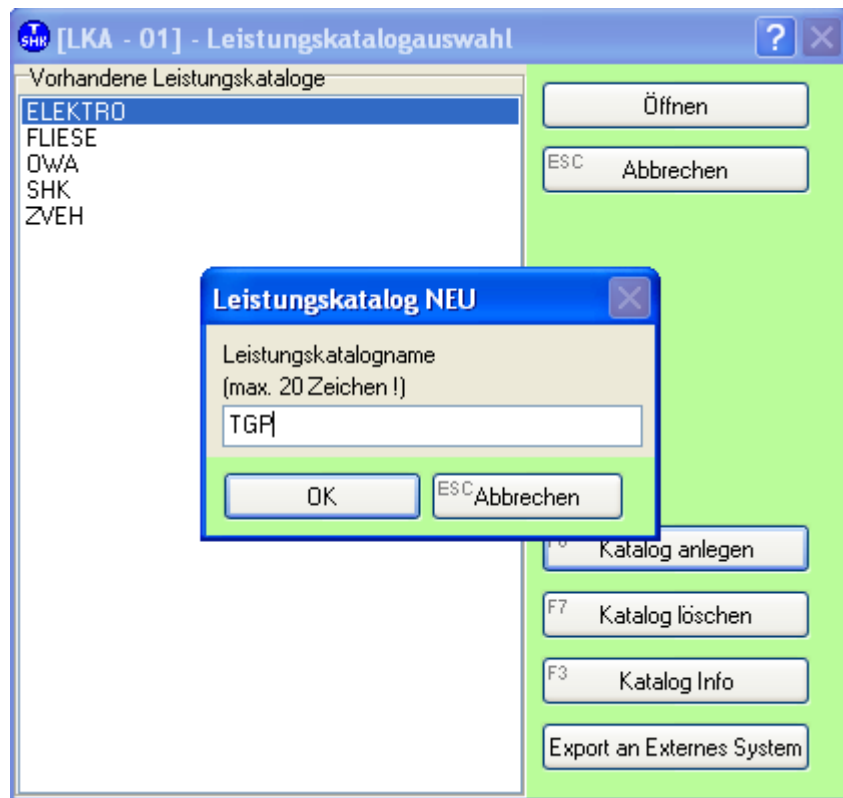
T SHK [LKA - 01] - Leistungskatalogauswahl

?

Vorhandene Leistungskataloge

ELEKTRO
FLIESE
OWA
SHK
ZVEH

Öffnen

ESC Abbrechen

Leistungskatalog NEU

Leistungskatalogname
(max. 20 Zeichen !)

TGP

OK

ESC Abbrechen

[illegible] Katalog anlegen

F7 Katalog löschen

F3 Katalog Info

Export an Externes System